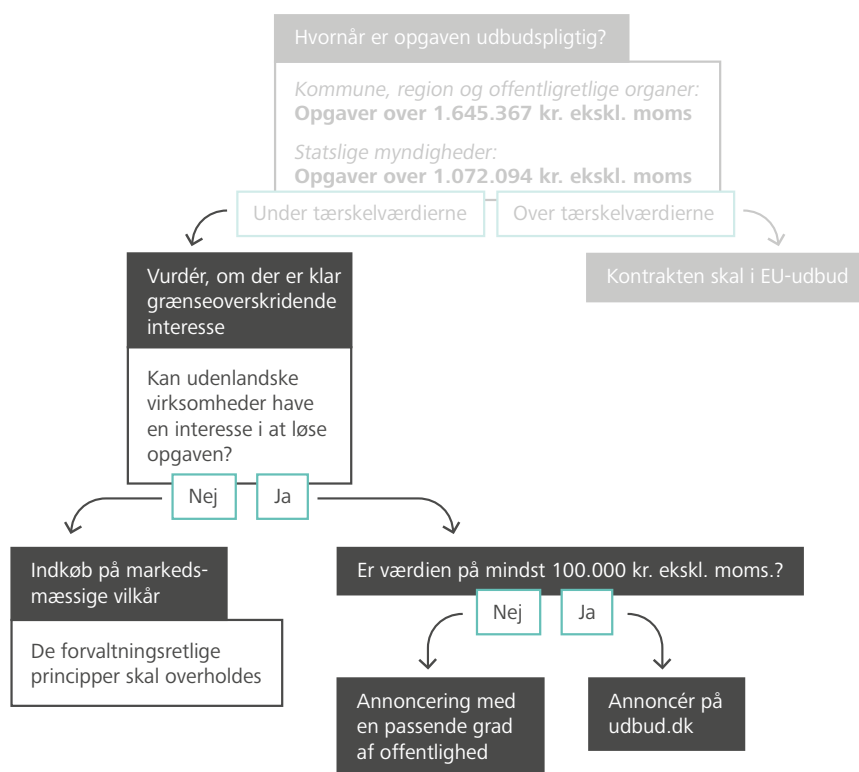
Hvornår er opgaven udbudspligtig?

Kommune, region og offentligretlige organer:
**Opgaver over 1.645.367 kr. ekskl. moms**

Statslige myndigheder:
**Opgaver over 1.072.094 kr. ekskl. moms**

Under tærskelværdierne

Over tærskelværdierne

Kontrakten skal i EU-udbud

Vurdér, om der er klar grænseoverskridende interesse

Kan udenlandske virksomheder have en interesse i at løse opgaven?

Nej

Ja

Indkøb på markedsmæssige vilkår

De forvaltningsretlige principper skal overholdes

Er værdien på mindst 100.000 kr. ekskl. moms.?

Nej

Ja

Annoncering med en passende grad af offentlighed

Annoncér på udbud.dk